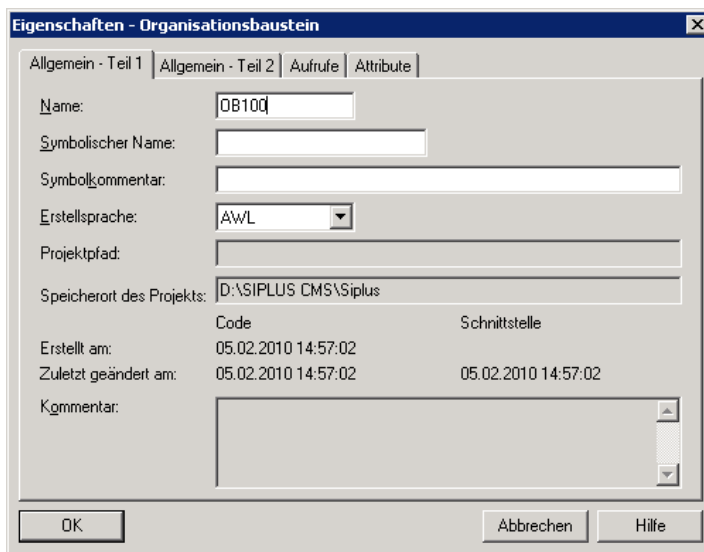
Eigenschaften - Organisationsbaustein

Allgemein - Teil 1 | Allgemein - Teil 2 | Aufrufe | Attribute

Name: OB100

Symbolischer Name:

Symbolkommentar:

Erstellsprache: AWL

Projektpfad:

Speicherort des Projekts: D:\SIPLUS CMS\Siplus

| | Code | Schnittstelle |
|---|---|---|
| Erstellt am: | 05.02.2010 14:57:02 | |
| Zuletzt geändert am: | 05.02.2010 14:57:02 | 05.02.2010 14:57:02 |

Kommentar:

OK

Abbrechen

Hilfe